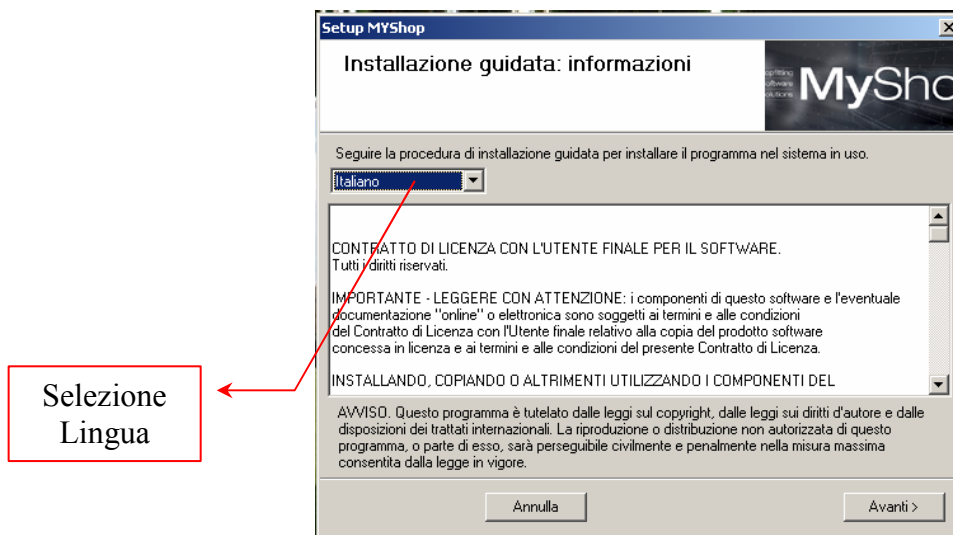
Setup MYShop

Installazione guidata: informazioni

MySho

Seguire la procedura di installazione guidata per installare il programma nel sistema in uso.

Italiano

CONTRATTO DI LICENZA CON L'UTENTE FINALE PER IL SOFTWARE.
Tutti i diritti riservati.

IMPORTANTE - LEGGERE CON ATTENZIONE: i componenti di questo software e l'eventuale documentazione "online" o elettronica sono soggetti ai termini e alle condizioni del Contratto di Licenza con l'Utente finale relativo alla copia del prodotto software concessa in licenza e ai termini e alle condizioni del presente Contratto di Licenza.

INSTALLANDO, COPIANDO O ALTRIMENTI UTILIZZANDO I COMPONENTI DEL

AVVISO. Questo programma è tutelato dalle leggi sul copyright, dalle leggi sui diritti d'autore e dalle disposizioni dei trattati internazionali. La riproduzione o distribuzione non autorizzata di questo programma, o parte di esso, sarà perseguibile civilmente e penalmente nella misura massima consentita dalla legge in vigore.

Annulla

Avanti >

Selezione Lingua